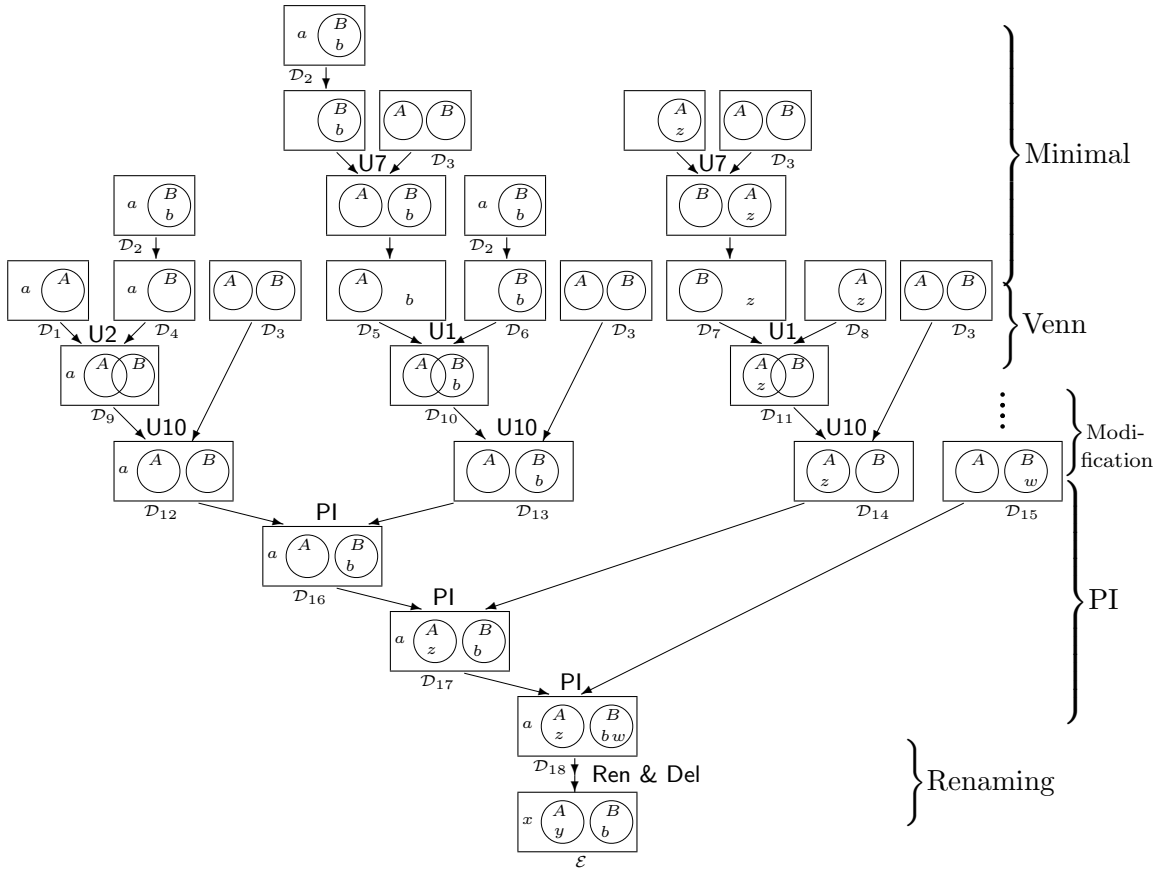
$a$ $B$ $b$
$\mathcal{D}_2$

$B$ $b$ | $A$ $B$ $\mathcal{D}_3$ | $A$ $z$ | $A$ $B$ $\mathcal{D}_3$

U7 | U7

Minimal

$a$ $B$ $b$ $\mathcal{D}_2$ | $A$ $B$ $b$ | $a$ $B$ $b$ $\mathcal{D}_2$ | $B$ $A$ $z$

$a$ $A$ $\mathcal{D}_1$ | $a$ $B$ $\mathcal{D}_4$ | $A$ $B$ $\mathcal{D}_3$ | $A$ $b$ $\mathcal{D}_5$ | $B$ $b$ $\mathcal{D}_6$ | $A$ $B$ $\mathcal{D}_3$ | $B$ $z$ $\mathcal{D}_7$ | $A$ $z$ $\mathcal{D}_8$ | $A$ $B$ $\mathcal{D}_3$

U2 | U1 | U1

Venn

$a$ $A$ $B$ $\mathcal{D}_9$ | $A$ $B$ $b$ $\mathcal{D}_{10}$ | $A$ $z$ $B$ $\mathcal{D}_{11}$

U10 | U10 | U10

Modification

$a$ $A$ $B$ $\mathcal{D}_{12}$ | $A$ $B$ $b$ $\mathcal{D}_{13}$ | $A$ $z$ $B$ $\mathcal{D}_{14}$ | $A$ $B$ $w$ $\mathcal{D}_{15}$

PI
$a$ $A$ $B$ $b$
$\mathcal{D}_{16}$

PI
$a$ $A$ $z$ $B$ $b$
$\mathcal{D}_{17}$

PI
$a$ $A$ $z$ $B$ $b\,w$
$\mathcal{D}_{18}$

PI

Ren & Del

Renaming

$x$ $A$ $y$ $B$ $b$
$\mathcal{E}$